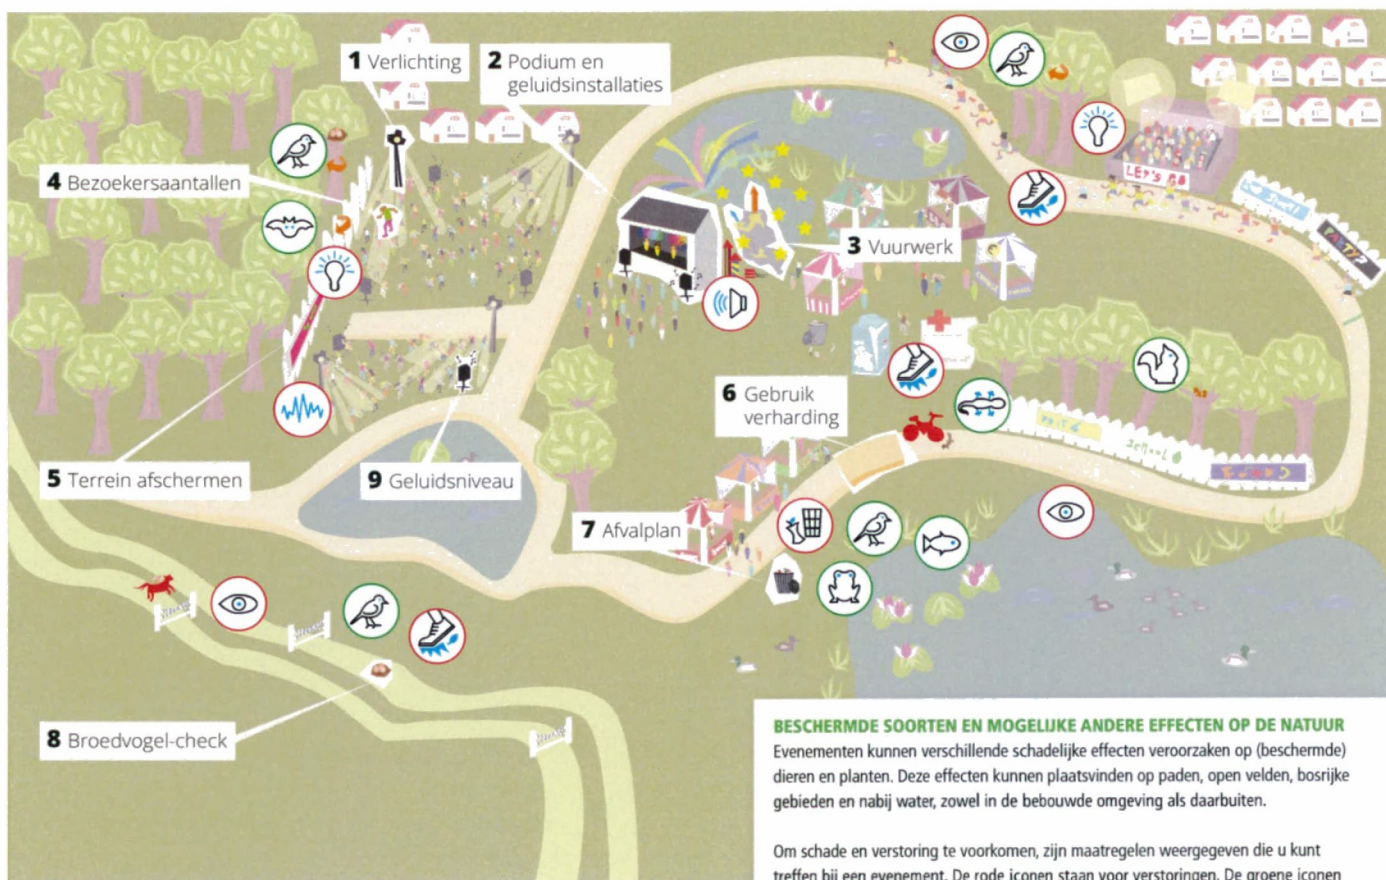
1 Verlichting

2 Podium en geluidsinstallaties

4 Bezoekersaantallen

3 Vuurwerk

LET'S GO

6 Gebruik verharding

5 Terrein afschermen

9 Geluidsniveau

7 Afvalplan

8 Broedvogel-check

BESCHERMDE SOORTEN EN MOGELIJKE ANDERE EFFECTEN OP DE NATUUR

Evenementen kunnen verschillende schadelijke effecten veroorzaken op (beschermde) dieren en planten. Deze effecten kunnen plaatsvinden op paden, open velden, bosrijke gebieden en nabij water, zowel in de bebouwde omgeving als daarbuiten.

Om schade en verstoring te voorkomen, zijn maatregelen weergegeven die u kunt treffen bij een evenement. De rode iconen staan voor verstoringen. De groene iconen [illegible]